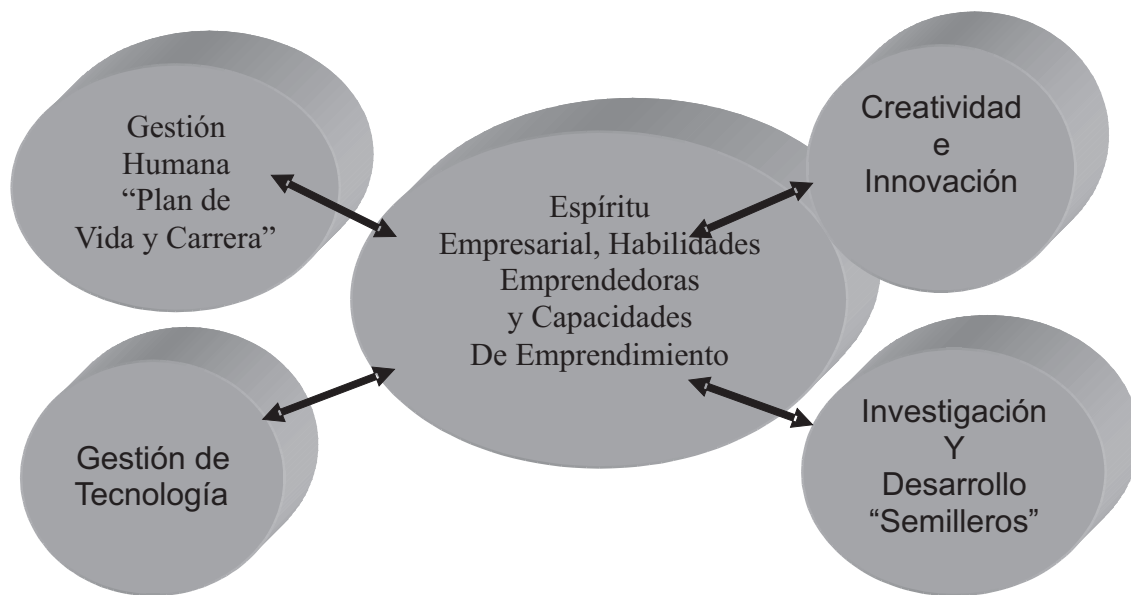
Gestión Humana “Plan de Vida y Carrera”

Creatividad e Innovación

Espíritu Empresarial, Habilidades Emprendedoras y Capacidades De Emprendimiento

Gestión de Tecnología

Investigación Y Desarrollo “Semilleros”